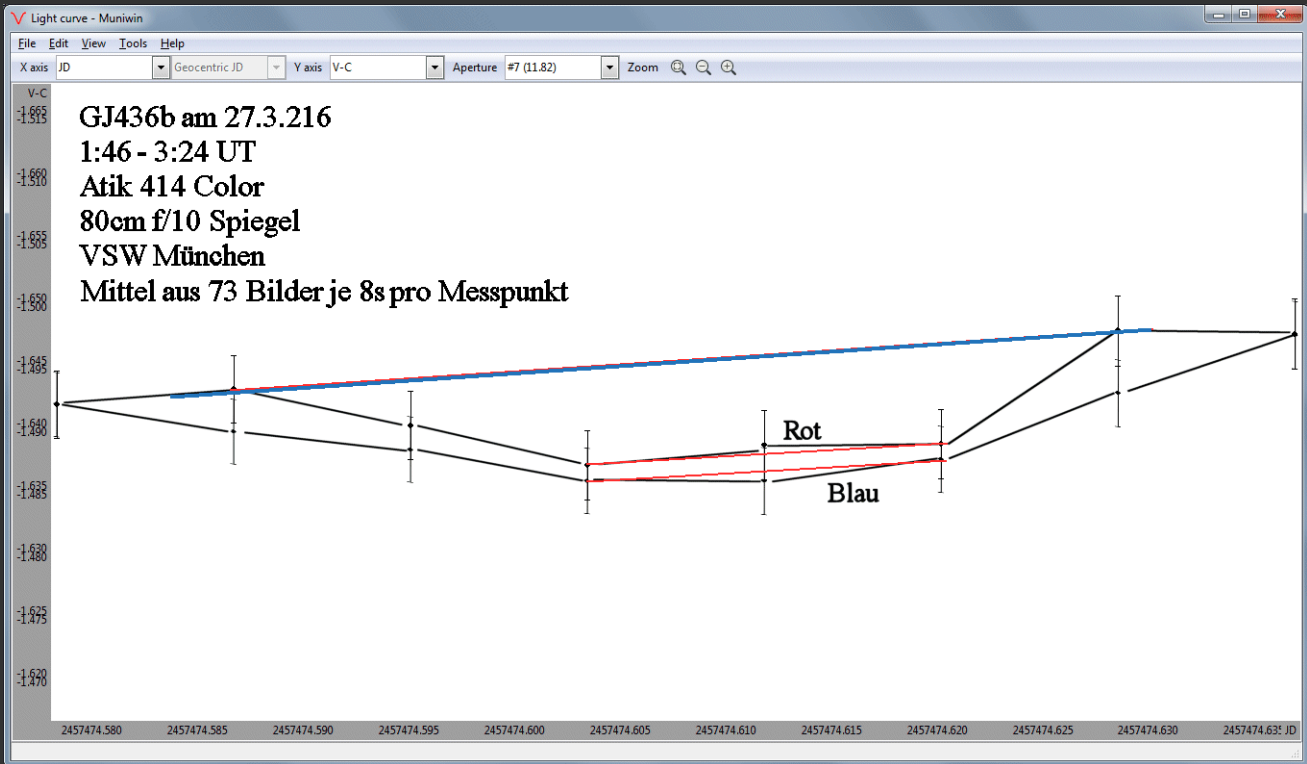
Light curve - Muniwin

File Edit View Tools Help

X axis JD Geocentric JD Y axis V-C Aperture #7 (11.82) Zoom

V-C

-1.665
-1.515
-1.660
-1.510
-1.655
-1.505
-1.650
-1.500
-1.645
-1.495
-1.640
-1.490
-1.635
-1.485
-1.630
-1.480
-1.625
-1.475
-1.620
-1.470

GJ436b am 27.3.216
1:46 - 3:24 UT
Atik 414 Color
80cm f/10 Spiegel
VSW München
Mittel aus 73 Bilder je 8s pro Messpunkt

Rot

Blau

2457474.580 2457474.585 2457474.590 2457474.595 2457474.600 2457474.605 2457474.610 2457474.615 2457474.620 2457474.625 2457474.630 2457474.635 JD